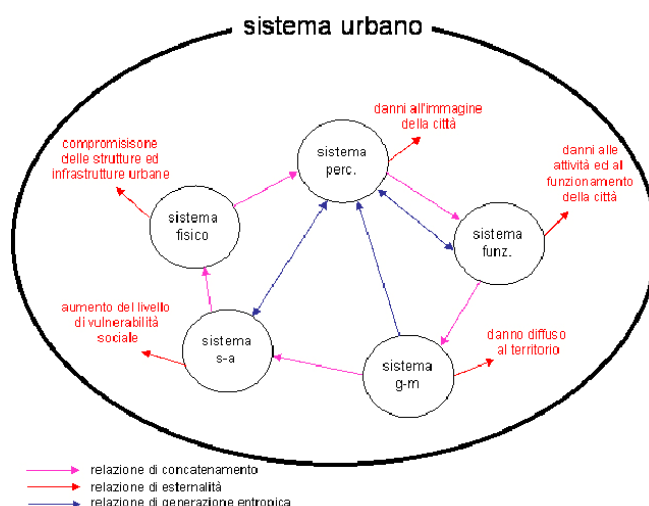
sistema urbano

danni all'immagine della città

compromisisone delle strutture ed infrastrutture urbane

sistema perc.

danni alle attività ed al funzionamento della città

sistema fisico

sistema funz.

aumento del livello di vulnerabilità sociale

sistema s-a

danno diffuso al territorio

sistema g-m

relazione di concatenamento
relazione di esternalità
relazione di generazione entropica